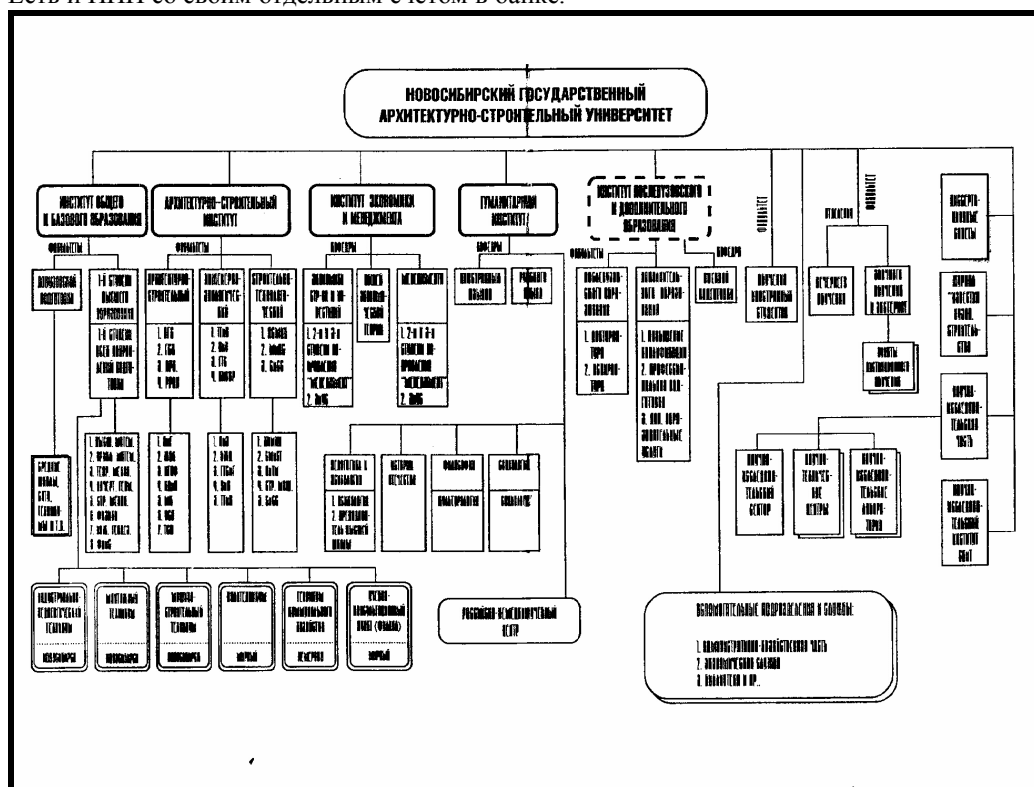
Есть и НИИ со своим отдельным счетом в банке.

НОВОСИБИРСКИЙ ГОСУДАРСТВЕННЫЙ АРХИТЕКТУРНО-СТРОИТЕЛЬНЫЙ УНИВЕРСИТЕТ

ИНСТИТУТ ОБЩЕГО И БАЗОВОГО ОБРАЗОВАНИЯ

АРХИТЕКТУРНО-СТРОИТЕЛЬНЫЙ ИНСТИТУТ

ИНСТИТУТ ЭКОНОМИКИ И МЕНЕДЖМЕНТА

ГУМАНИТАРНЫЙ ИНСТИТУТ

ИНСТИТУТ ПОСЛЕВУЗОВСКОГО И ДОПОЛНИТЕЛЬНОГО ОБРАЗОВАНИЯ

ФАКУЛЬТЕТЫ

ФАКУЛЬТЕТЫ

КАФЕДРЫ

КАФЕДРЫ

ФАКУЛЬТЕТЫ

КАФЕДРА

ФАКУЛЬТЕТ

ОТДЕЛЕНИЕ

ФАКУЛЬТЕТ

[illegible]

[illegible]

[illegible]

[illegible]

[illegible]

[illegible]

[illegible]

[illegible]

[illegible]

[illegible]

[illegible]

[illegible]

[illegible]

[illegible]

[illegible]

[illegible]

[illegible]

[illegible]

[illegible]

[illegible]

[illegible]

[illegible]

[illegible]

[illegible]

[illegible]

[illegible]

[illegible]

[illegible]

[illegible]

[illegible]

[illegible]

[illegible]

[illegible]

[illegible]

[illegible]

РОССИЙСКО-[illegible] ЦЕНТР

ВСПОМОГАТЕЛЬНЫЕ ПОДРАЗДЕЛЕНИЯ И СЛУЖБЫ:
1. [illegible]
2. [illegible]
3. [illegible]